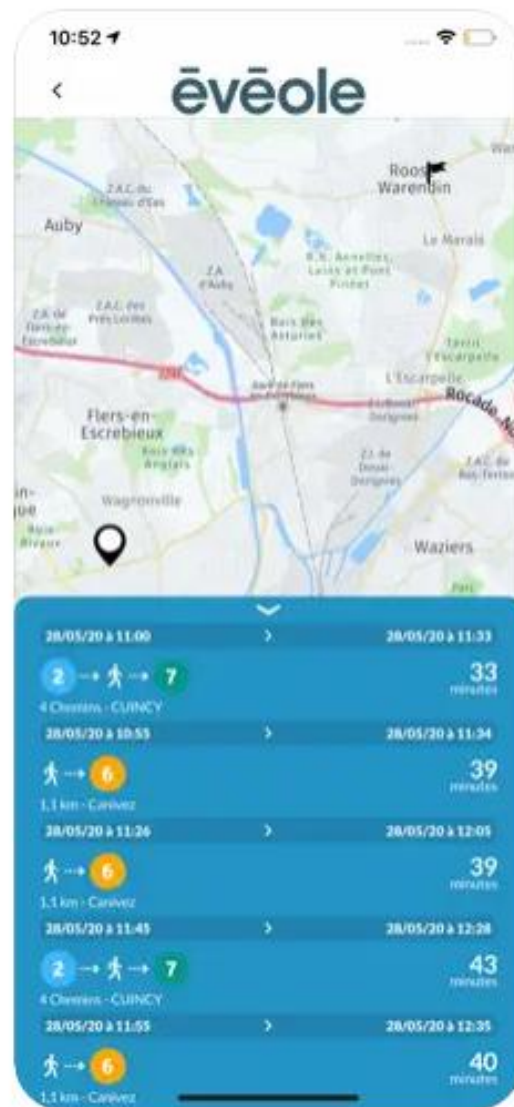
10:52

<

évéole

Auby

Z.A.C. du Chemin d'Eau

Z.A. d'Auby

Z.A. de Flers-en-Escrebieux

Z.A.C. des Prés Loribes

R.N. Annelles, Lains et Pont Pinnet

Bois des Asturies

Roost-Warendin

Le Marais

Terril l'Escarpelle

L'Escarpelle

Rocade

Flers-en-Escrebieux

Bois des Anglais

Wagnonville

Z.I. de Douai-Dorignies

Z.A.C. de Bas-Terroir

Waziers

28/05/20 à 11:00 > 28/05/20 à 11:33

2 → 7

33 minutes

4 Chemins - CUINCY

28/05/20 à 10:55 > 28/05/20 à 11:34

→ 6

39 minutes

1,1 km - Canivez

28/05/20 à 11:26 > 28/05/20 à 12:05

→ 6

39 minutes

1,1 km - Canivez

28/05/20 à 11:45 > 28/05/20 à 12:28

2 → 7

43 minutes

4 Chemins - CUINCY

28/05/20 à 11:55 > 28/05/20 à 12:35

→ 6

40 minutes

1,1 km - Canivez